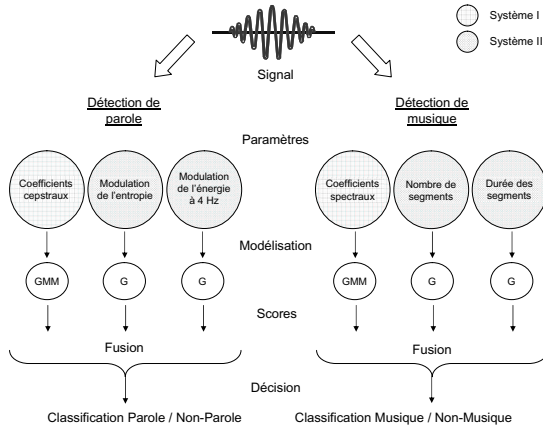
Système I
Système II

Signal

Détection de parole

Détection de musique

Paramètres

Coefficients cepstraux

Modulation de l'entropie

Modulation de l'énergie à 4 Hz

Coefficients spectraux

Nombre de segments

Durée des segments

Modélisation

GMM

G

G

GMM

G

G

Scores

Fusion

Fusion

Décision

Classification Parole / Non-Parole

Classification Musique / Non-Musique